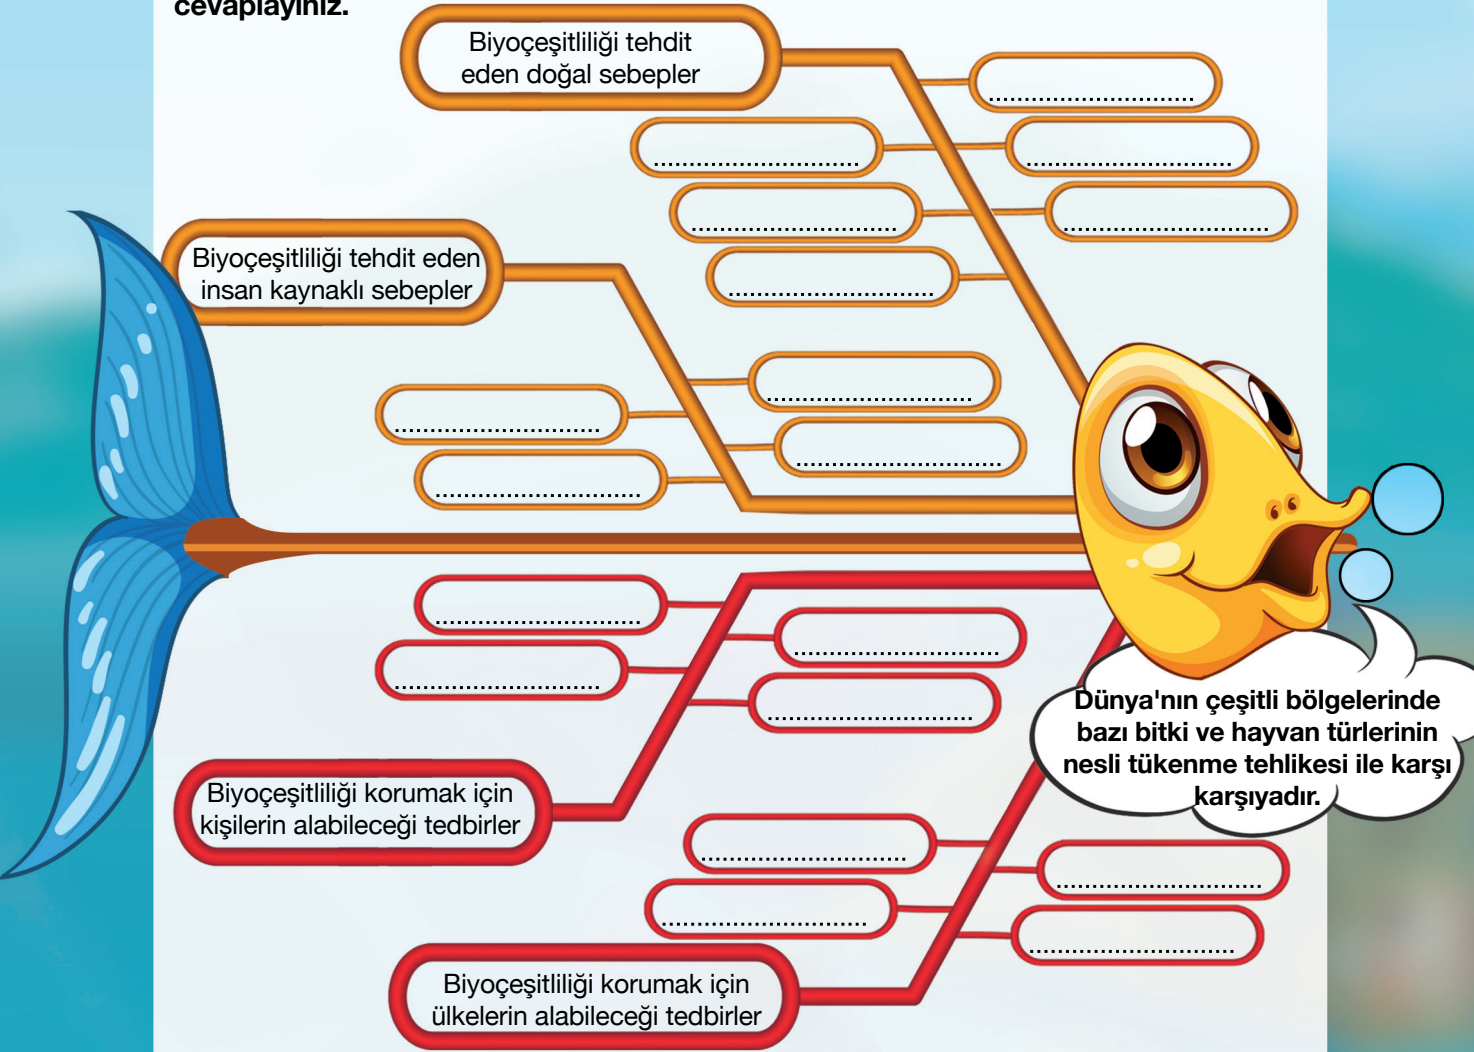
cevaplayınız.

Biyoçeşitliliği tehdit eden doğal sebepler

..............................

..............................

..............................

..............................

..............................

..............................

Biyoçeşitliliği tehdit eden insan kaynaklı sebepler

..............................

..............................

..............................

..............................

..............................

..............................

..............................

..............................

Dünya'nın çeşitli bölgelerinde bazı bitki ve hayvan türlerinin nesli tükenme tehlikesi ile karşı karşıyadır.

Biyoçeşitliliği korumak için kişilerin alabileceği tedbirler

..............................

..............................

..............................

..............................

Biyoçeşitliliği korumak için ülkelerin alabileceği tedbirler